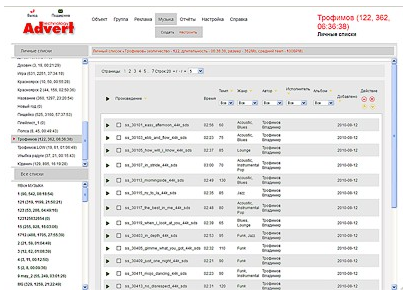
Advert

Объект Группа Реклама Музыка Отчеты Настройка Справка

Трофимов (122, 362, 06:36:38)
Личные списки

Личные списки

Доскин (3, 10, 00:21:29)
Игра (521, 2251, 37:34:19)
Краснодар (10, 50, 00:50:35)
Красноярск (2, 4, 00:13:38)
Новинки (360, 1297, 23:20:54)
Новый год (10)
Пищёва (525, 2100, 07:37:52)
Плейлист_1 (0)
Попса (6, 45, 00:49:43)
Трофимов (122, 362, 06:36:38)
Трофимов LOW (19, 61, 01:05:48)
Улыбка радио (37, 21, 00:15:40)
Юрмин (129, 483, 05:11:12)

Все списки

Страницы: 1 2 3 4 5 6 7 Строк

Произведение | Время | Темп | Жанр | Автор | Исполнитель | Альбом | Добавлено | Действия

| Произведение | Время | Темп | Жанр | Исполнитель | Добавлено |
|---|---|---|---|---|---|
| aa_50101_easy_afternoon_44k_sds | 02:56 | 90 | Acoustic, Blues | Трофимов Владимир | 2010-08-12 |
| aa_50103_ebb_and_flow_44k_sds | 03:04 | 66 | Acoustic, Blues | Трофимов Владимир | 2010-08-12 |
| aa_50105_how_will_i_know_44k_sds | 02:57 | 95 | Lounge | Трофимов Владимир | 2010-08-12 |
| aa_50107_in_stride_44k_sds | 03:09 | 90 | Acoustic, Instrumental, Pop | Трофимов Владимир | 2010-08-12 |
| aa_50113_moonglow_44k_sds | 03:42 | 130 | Acoustic, Blues | Трофимов Владимир | 2010-08-12 |
| aa_50115_no_its_ok_44k_sds | 02:25 | 95 | Jazz | Трофимов Владимир | 2010-08-12 |
| aa_50117_the_best_in_me_44k_sds | 02:48 | 80 | Acoustic, Instrumental | Трофимов Владимир | 2010-08-12 |
| aa_50119_when_i_look_at_you_44k_sds | 03:15 | 95 | Acoustic, Blues | Трофимов Владимир | 2010-08-12 |
| aa_50403_in_depth_44k_sds | 02:50 | 100 | Acoustic, Blues | Трофимов Владимир | 2010-08-12 |
| aa_50405_gimme_what_you_got_44k_sds | 02:56 | 120 | Funk | Трофимов Владимир | 2010-08-12 |
| aa_50407_just_one_night_44k_sds | 02:28 | 108 | Acoustic, Blues | Трофимов Владимир | 2010-08-12 |
| aa_50411_mojo_dancing_44k_sds | 03:01 | 125 | Funk, Instrumental | Трофимов Владимир | 2010-08-12 |
| aa_50413_no_disrespect_44k_sds | 02:41 | 100 | Funk, Instrumental | Трофимов Владимир | 2010-08-12 |